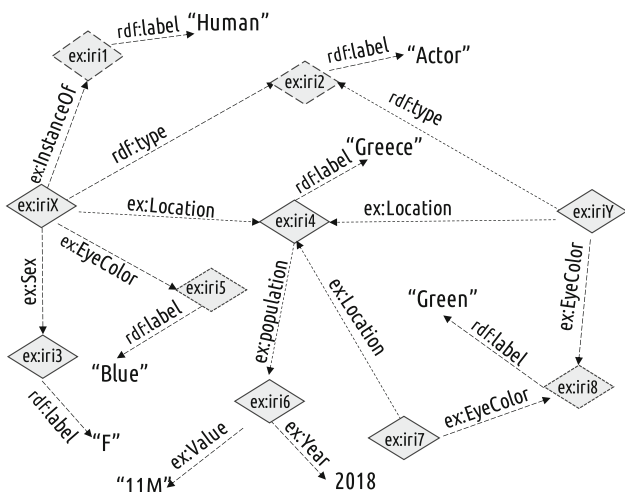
ex:iri1
rdf:label
"Human"
ex:iri2
rdf:label
"Actor"
ex:InstanceOf
rdf:type
rdf:type
rdf:label
"Greece"
ex:iriX
ex:Location
ex:iri4
ex:Location
ex:iriY
ex:Sex
ex:EyeColor
ex:iri5
ex:EyeColor
rdf:label
"Green"
ex:population
ex:Location
rdf:label
ex:iri3
"Blue"
ex:iri8
rdf:label
ex:iri6
"F"
ex:Value
ex:Year
ex:iri7
ex:EyeColor
"11M"
2018